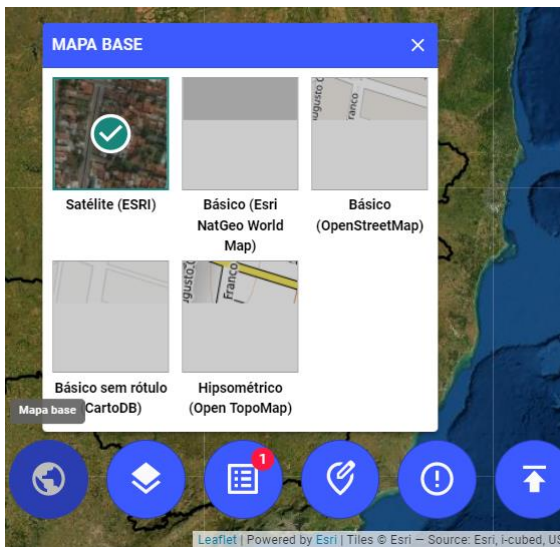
MAPA BASE
×

Satélite (ESRI)

Básico (Esri NatGeo World Map)

ugusto C
Franco

Básico (OpenStreetMap)

Básico sem rótulo
Mapa base
CartoDB)

ugusto C
Franco

Hipsométrico (Open TopoMap)

1

Leaflet | Powered by Esri | Tiles © Esri — Source: Esri, i-cubed, US